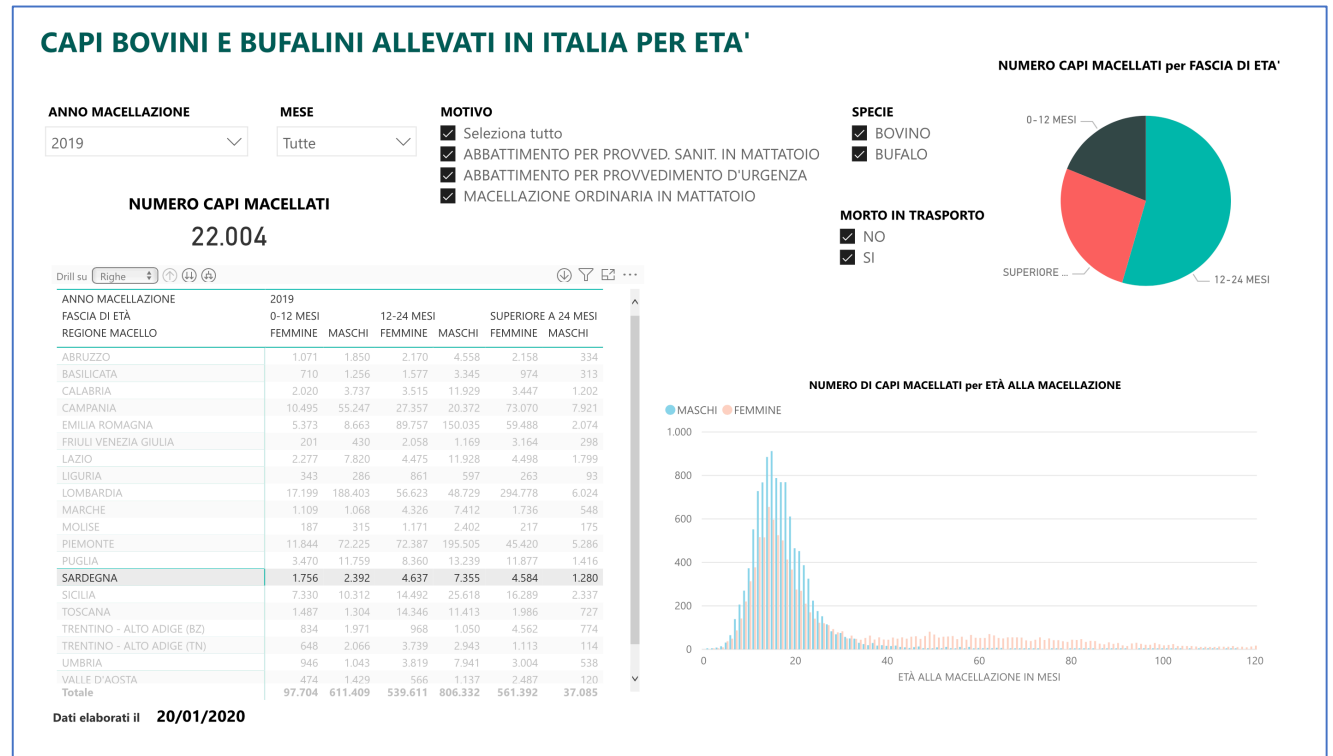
CAPI BOVINI E BUFALINI ALLEVATI IN ITALIA PER ETA'

NUMERO CAPI MACELLATI per FASCIA DI ETA'

ANNO MACELLAZIONE
2019

MESE
Tutte

MOTIVO
Seleziona tutto
ABBATTIMENTO PER PROVVED. SANIT. IN MATTATOIO
ABBATTIMENTO PER PROVVEDIMENTO D'URGENZA
MACELLAZIONE ORDINARIA IN MATTATOIO

SPECIE
BOVINO
BUFALO

MORTO IN TRASPORTO
NO
SI

0-12 MESI
SUPERIORE ...
12-24 MESI

NUMERO CAPI MACELLATI
22.004

Drill su Righe

| ANNO MACELLAZIONE | 2019 | | | | | |
|---|---|---|---|---|---|---|
| FASCIA DI ETÀ | 0-12 MESI | | 12-24 MESI | | SUPERIORE A 24 MESI | |
| REGIONE MACELLO | FEMMINE | MASCHI | FEMMINE | MASCHI | FEMMINE | MASCHI |
| ABRUZZO | 1.071 | 1.850 | 2.170 | 4.558 | 2.158 | 334 |
| BASILICATA | 710 | 1.256 | 1.577 | 3.345 | 974 | 313 |
| CALABRIA | 2.020 | 3.737 | 3.515 | 11.929 | 3.447 | 1.202 |
| CAMPANIA | 10.495 | 55.247 | 27.357 | 20.372 | 73.070 | 7.921 |
| EMILIA ROMAGNA | 5.373 | 8.663 | 89.757 | 150.035 | 59.488 | 2.074 |
| FRIULI VENEZIA GIULIA | 201 | 430 | 2.058 | 1.169 | 3.164 | 298 |
| LAZIO | 2.277 | 7.820 | 4.475 | 11.928 | 4.498 | 1.799 |
| LIGURIA | 343 | 286 | 861 | 597 | 263 | 93 |
| LOMBARDIA | 17.199 | 188.403 | 56.623 | 48.729 | 294.778 | 6.024 |
| MARCHE | 1.109 | 1.068 | 4.326 | 7.412 | 1.736 | 548 |
| MOLISE | 187 | 315 | 1.171 | 2.402 | 217 | 175 |
| PIEMONTE | 11.844 | 72.225 | 72.387 | 195.505 | 45.420 | 5.286 |
| PUGLIA | 3.470 | 11.759 | 8.360 | 13.239 | 11.877 | 1.416 |
| SARDEGNA | 1.756 | 2.392 | 4.637 | 7.355 | 4.584 | 1.280 |
| SICILIA | 7.330 | 10.312 | 14.492 | 25.618 | 16.289 | 2.337 |
| TOSCANA | 1.487 | 1.304 | 14.346 | 11.413 | 1.986 | 727 |
| TRENTINO - ALTO ADIGE (BZ) | 834 | 1.971 | 968 | 1.050 | 4.562 | 774 |
| TRENTINO - ALTO ADIGE (TN) | 648 | 2.066 | 3.739 | 2.943 | 1.113 | 114 |
| UMBRIA | 946 | 1.043 | 3.819 | 7.941 | 3.004 | 538 |
| VALLE D'AOSTA | 474 | 1.429 | 566 | 1.137 | 2.487 | 120 |
| Totale | 97.704 | 611.409 | 539.611 | 806.332 | 561.392 | 37.085 |

Dati elaborati il 20/01/2020

NUMERO DI CAPI MACELLATI per ETÀ ALLA MACELLAZIONE
MASCHI FEMMINE
1.000
800
600
400
200
0
0 20 40 60 80 100 120
ETÀ ALLA MACELLAZIONE IN MESI